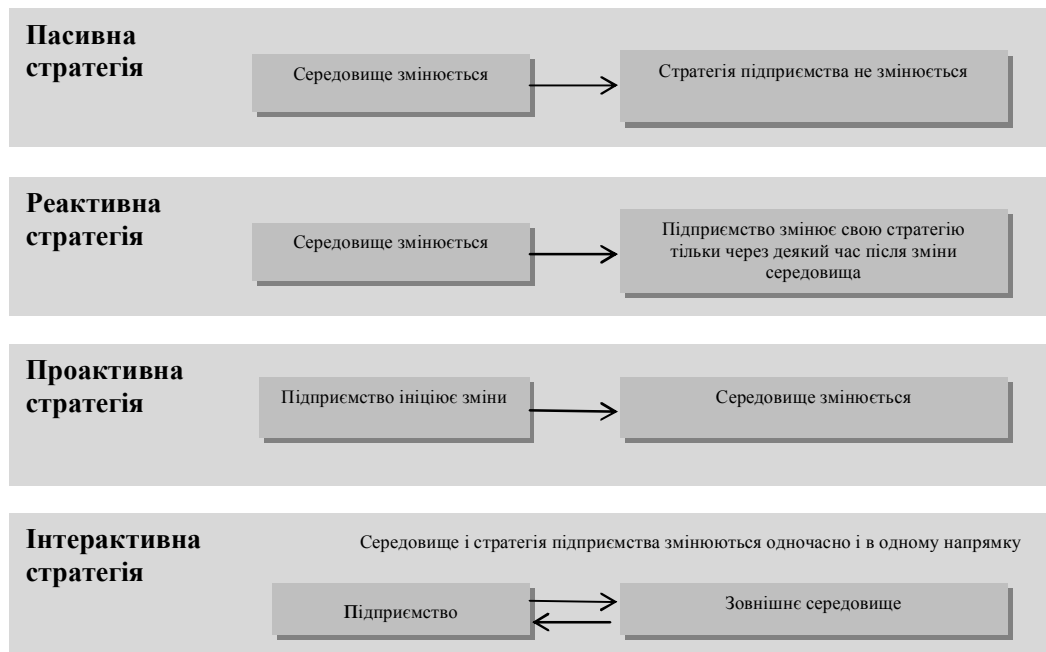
Пасивна стратегія

Середовище змінюється

Стратегія підприємства не змінюється

Реактивна стратегія

Середовище змінюється

Підприємство змінює свою стратегію тільки через деякий час після зміни середовища

Проактивна стратегія

Підприємство ініціює зміни

Середовище змінюється

Інтерактивна стратегія

Середовище і стратегія підприємства змінюються одночасно і в одному напрямку

Підприємство

Зовнішнє середовище